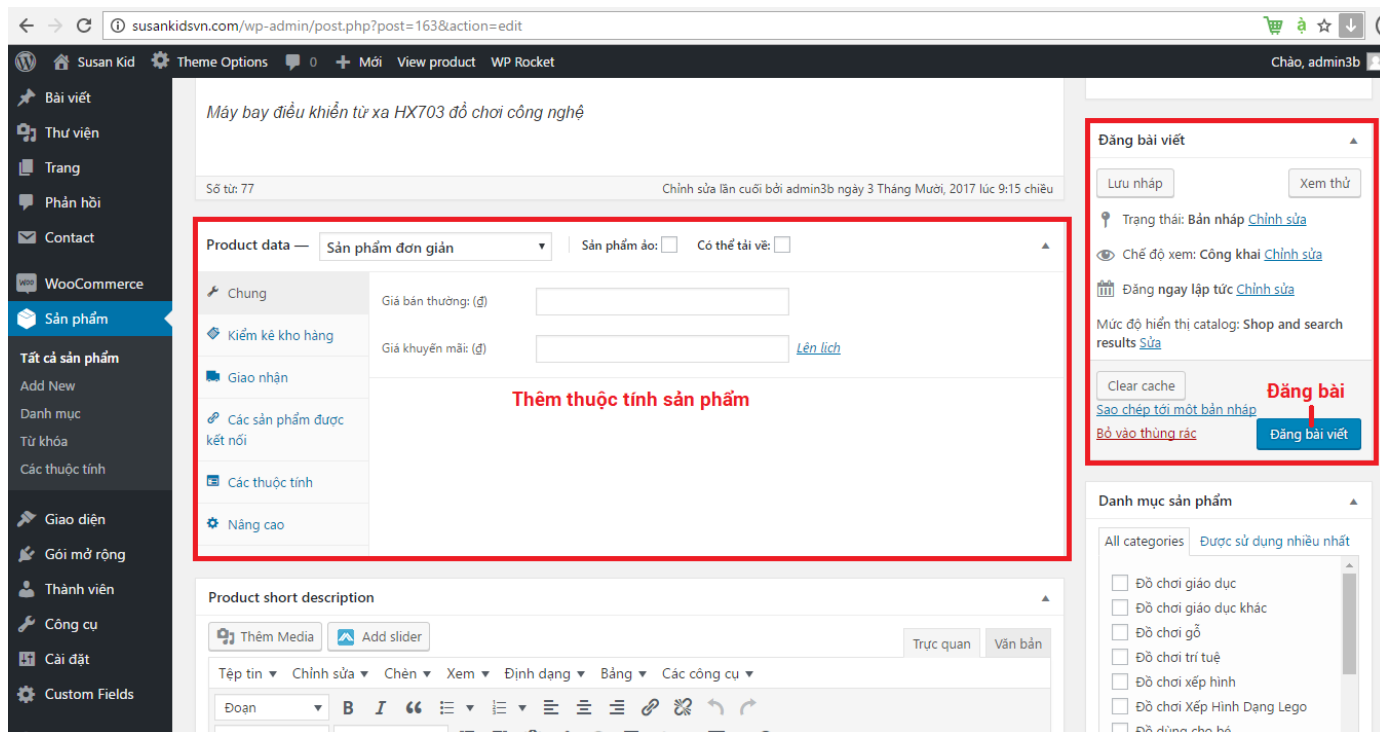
susankidsvn.com/wp-admin/post.php?post=163&action=edit

Susan Kid Theme Options 0 Mới View product WP Rocket Chào, admin3b

Bài viết
Thư viện
Trang
Phản hồi
Contact
WooCommerce
Sản phẩm
Tất cả sản phẩm
Add New
Danh mục
Từ khóa
Các thuộc tính
Giao diện
Gói mở rộng
Thành viên
Công cụ
Cài đặt
Custom Fields

Máy bay điều khiển từ xa HX703 đồ chơi công nghệ

Số từ: 77 Chỉnh sửa lần cuối bởi admin3b ngày 3 Tháng Mười, 2017 lúc 9:15 chiều

Product data — Sản phẩm đơn giản Sản phẩm ảo: Có thể tải về:

Chung
Kiểm kê kho hàng
Giao nhận
Các sản phẩm được kết nối
Các thuộc tính
Nâng cao

Giá bán thường: (₫)
Giá khuyến mãi: (₫) Lên lịch

Thêm thuộc tính sản phẩm

Product short description

Thêm Media Add slider Trực quan Văn bản

Tệp tin Chỉnh sửa Chèn Xem Định dạng Bảng Các công cụ

Đoạn

Đăng bài viết
Lưu nháp Xem thử
Trạng thái: Bản nháp Chỉnh sửa
Chế độ xem: Công khai Chỉnh sửa
Đăng ngay lập tức Chỉnh sửa
Mức độ hiển thị catalog: Shop and search results Sửa
Clear cache
Đăng bài
Sao chép tới một bản nháp
Bỏ vào thùng rác
Đăng bài viết

Danh mục sản phẩm
All categories Được sử dụng nhiều nhất
Đồ chơi giáo dục
Đồ chơi giáo dục khác
Đồ chơi gỗ
Đồ chơi trí tuệ
Đồ chơi xếp hình
Đồ chơi Xếp Hình Dạng Lego
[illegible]